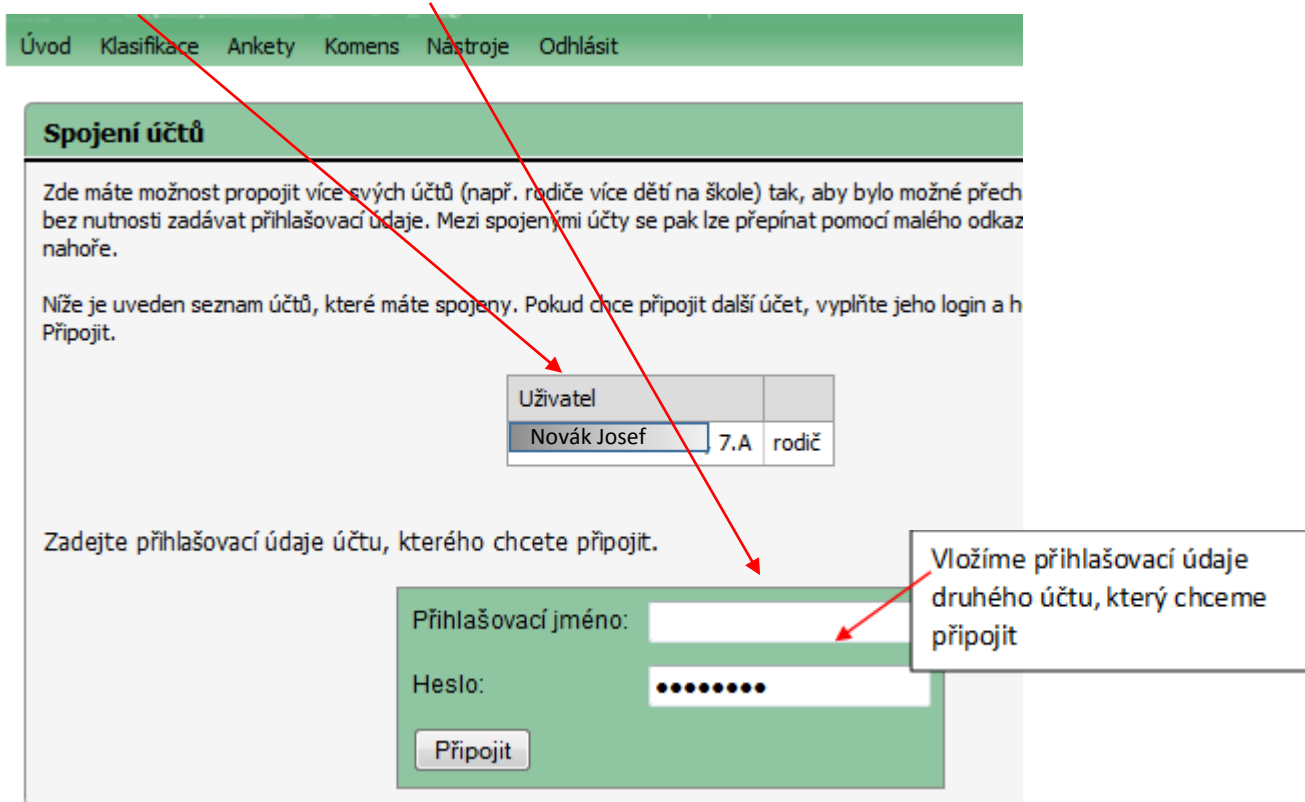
Úvod Klasifikace Ankety Komens Nástroje Odhlásit

Spojení účtů

Zde máte možnost propojit více svých účtů (např. rodiče více dětí na škole) tak, aby bylo možné přech bez nutnosti zadávat přihlašovací údaje. Mezi spojenými účty se pak lze přepínat pomocí malého odkaz nahoře.

Níže je uveden seznam účtů, které máte spojeny. Pokud chce připojit další účet, vyplňte jeho login a h Připojit.

| Uživatel | | |
|---|---|---|
| Novák Josef | 7.A | rodič |

Zadejte přihlašovací údaje účtu, kterého chcete připojit.

Vložíme přihlašovací údaje druhého účtu, který chceme připojit

Přihlašovací jméno:

Heslo: ●●●●●●●●●

Připojit